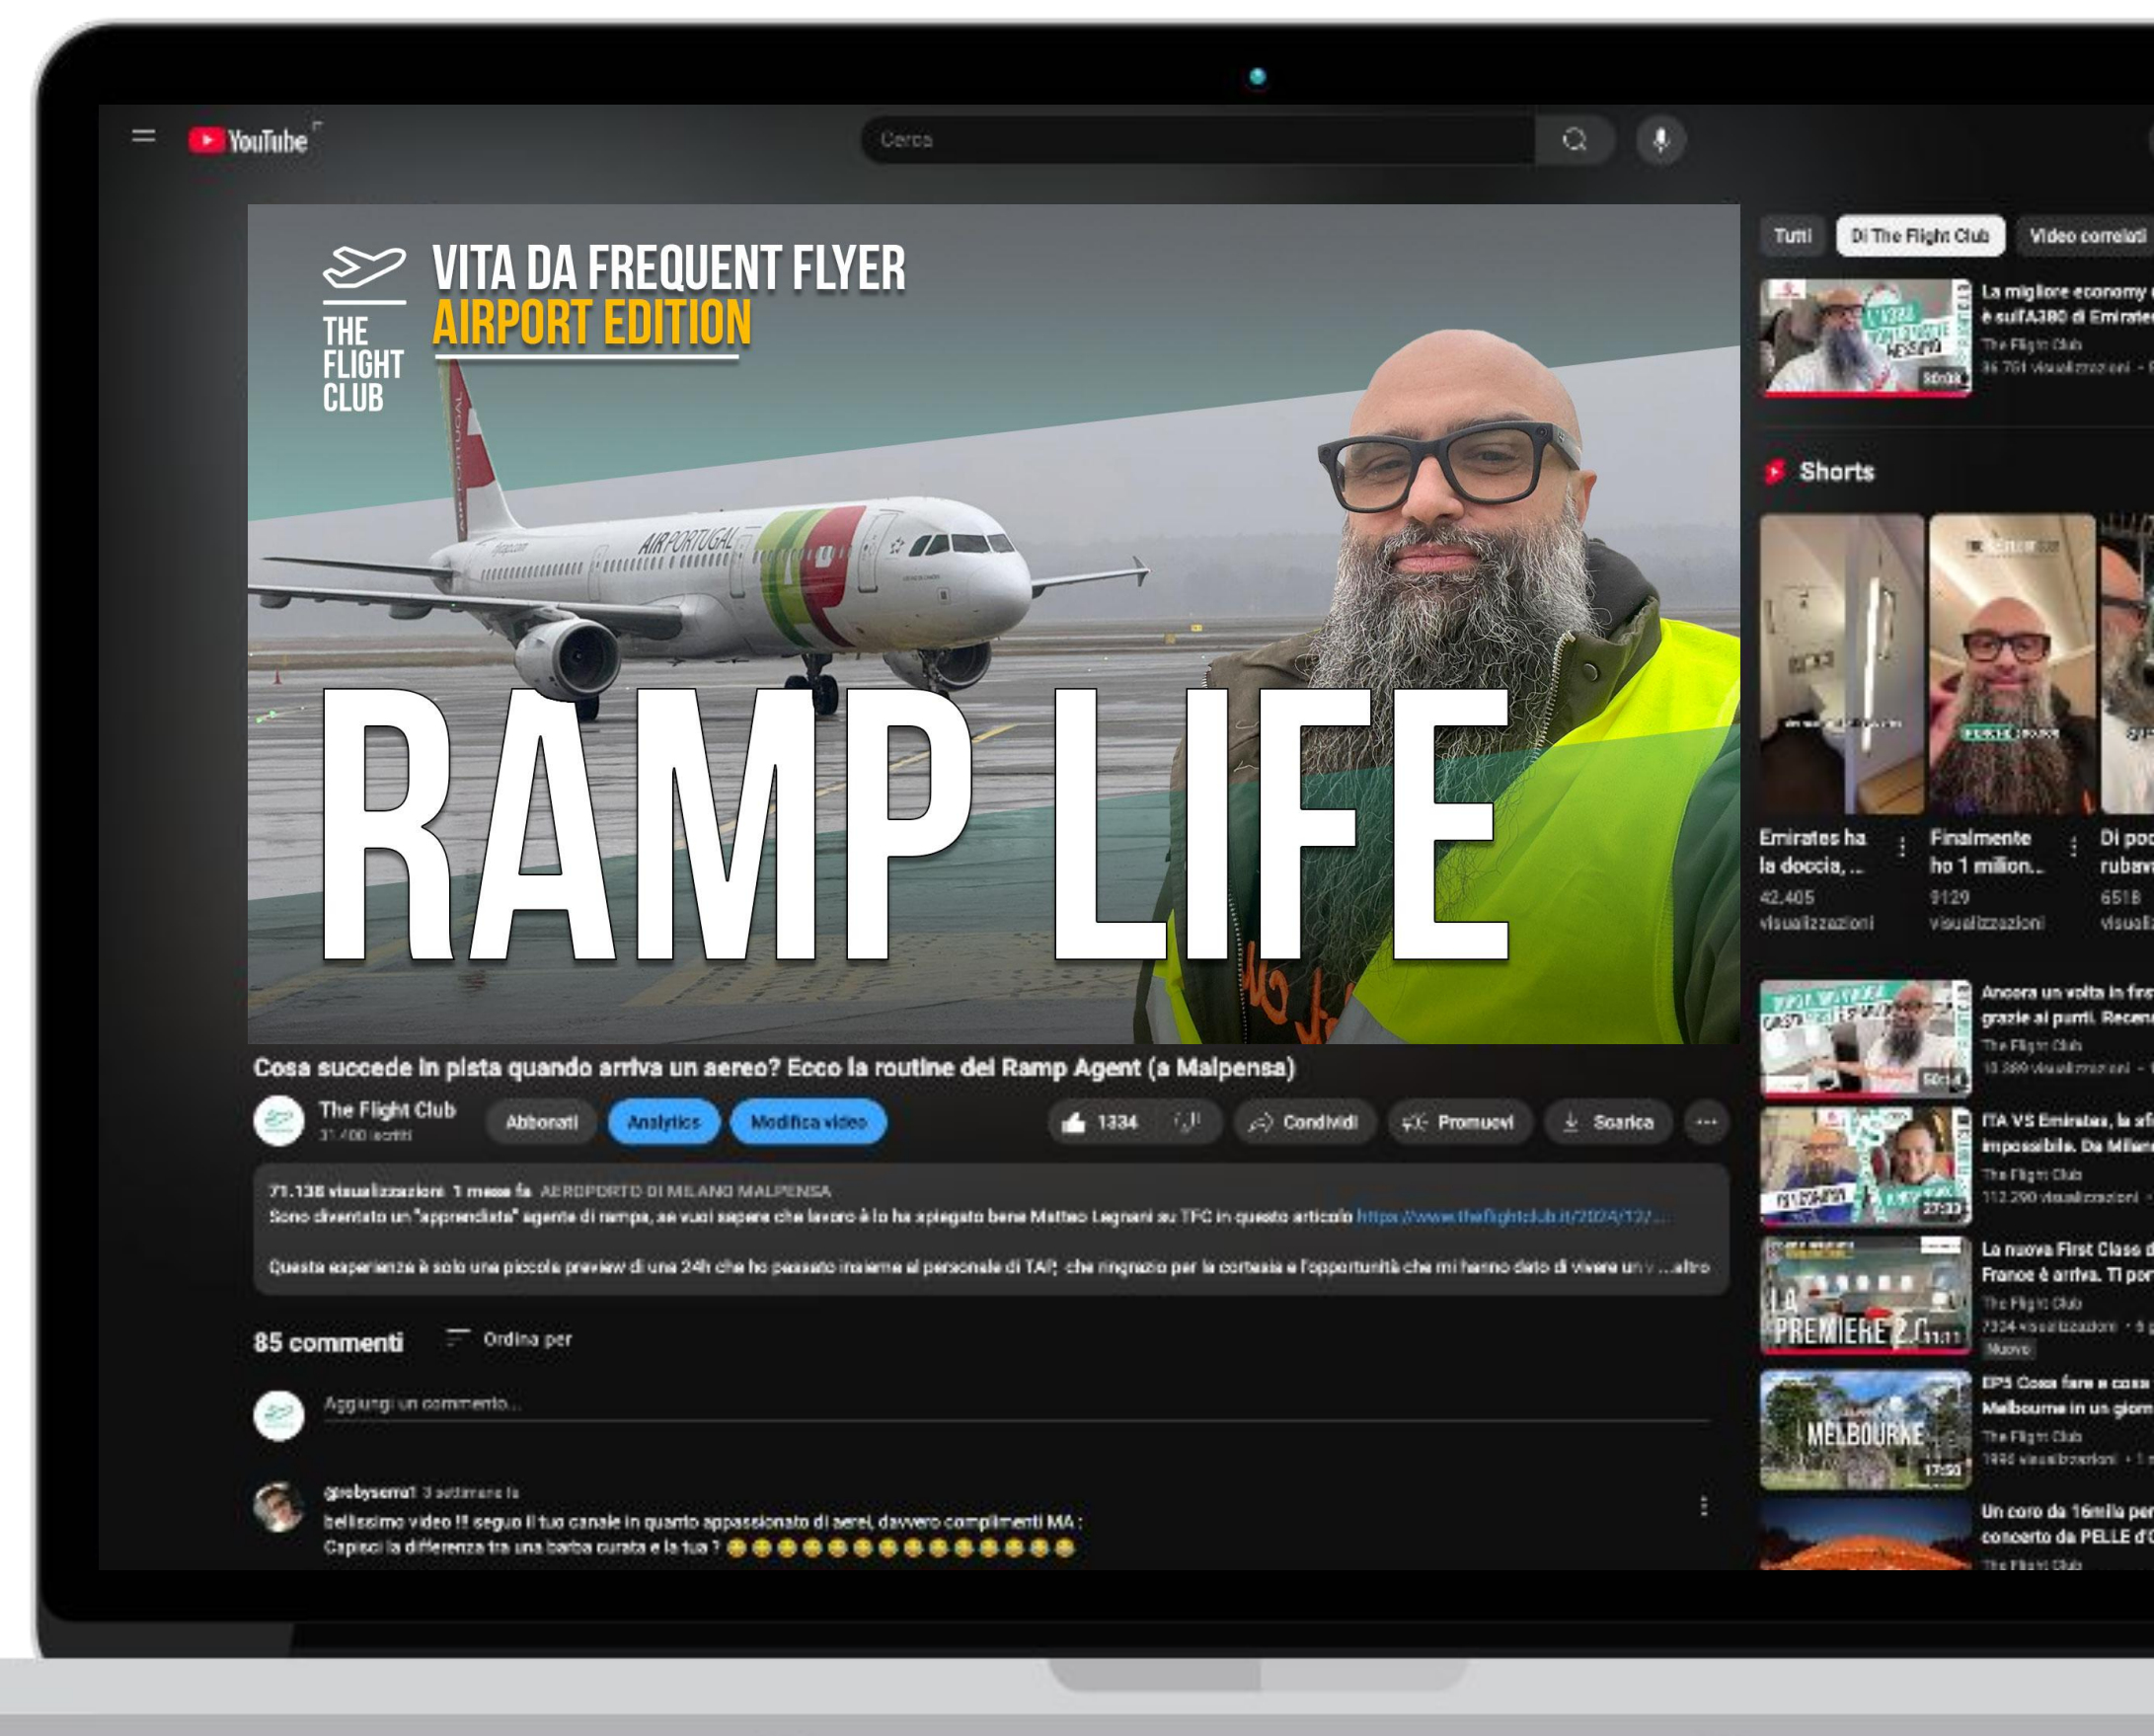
YouTube

Cerca

THE FLIGHT CLUB

VITA DA FREQUENT FLYER
AIRPORT EDITION

AIR PORTUGAL

RAMP LIFE

Cosa succede in pista quando arriva un aereo? Ecco la routine del Ramp Agent (a Malpensa)

The Flight Club
31.400 iscritti

Abbonati
Analytics
Modifica video
1334
Condividi
Promuovi
Scarica

71.138 visualizzazioni 1 mese fa AEROPORTO DI MILANO MALPENSA
Sono diventato un "apprendista" agente di rampa, se vuoi sapere che lavoro è lo ha spiegato bene Matteo Legnani su TFC in questo articolo https://www.theflightclub.it/2024/12/...

Questa esperienza è solo una piccola preview di una 24h che ho passato insieme al personale di TAP, che ringrazio per la cortesia e l'opportunità che mi hanno dato di vivere un ...altro

85 commenti
Ordina per

Aggiungi un commento...

@rebysemu1 3 settimane fa
bellissimo video !! seguo il tuo canale in quanto appassionato di aerei, davvero complimenti MA :
Capisci la differenza tra una barba curata e la tua ? 😂😂😂😂😂😂😂😂😂😂😂😂😂😂

Tutti
Di The Flight Club
Video correlati

La migliore economy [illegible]
è sull'A380 di Emirates
The Flight Club
36.791 visualizzazioni

Shorts

Emirates ha la doccia, ...
42.405 visualizzazioni

Finalmente ho 1 milion...
9129 visualizzazioni

Di poc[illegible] rubav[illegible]
6518 visuali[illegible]

Ancora un volta in firs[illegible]
grazie ai punti. Recen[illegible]
The Flight Club
13.399 visualizzazioni

ITA VS Emirates, la sfi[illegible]
impossibile. Da Milan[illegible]
The Flight Club
112.290 visualizzazioni
27:33

La nuova First Class d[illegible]
France è arriva. Ti por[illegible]
The Flight Club
7324 visualizzazioni
Nuovo
LA PREMIERE 2.0
11:11

EP5 Cosa fare a cosa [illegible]
Melbourne in un giorn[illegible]
The Flight Club
1996 visualizzazioni
MELBOURNE
17:50

Un coro da 16mila per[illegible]
concerto da PELLE d'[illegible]
The Flight Club